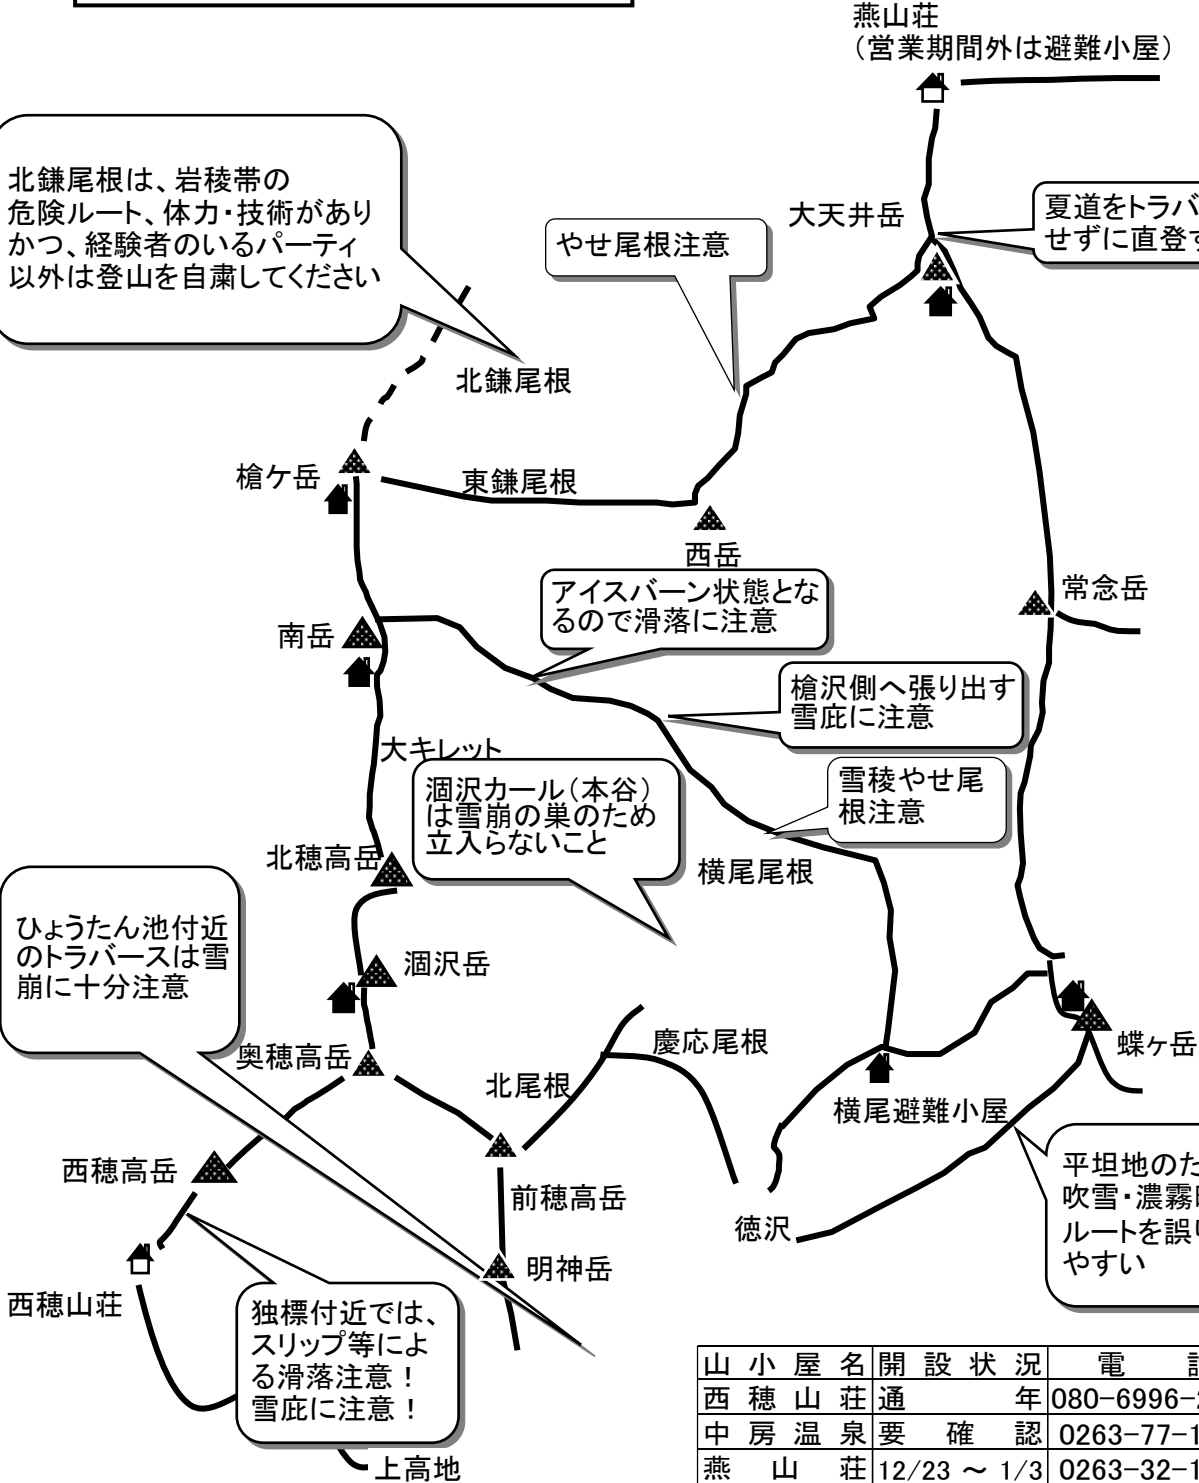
燕山荘
（営業期間外は避難小屋）

北鎌尾根は、岩稜帯の危険ルート、体力・技術がありかつ、経験者のいるパーティ以外は登山を自粛してください

やせ尾根注意

大天井岳

夏道をトラバ
せずに直登す

北鎌尾根

槍ケ岳

東鎌尾根

西岳

アイスバーン状態となるので滑落に注意

常念岳

南岳

槍沢側へ張り出す雪庇に注意

大キレット

涸沢カール（本谷）は雪崩の巣のため立入らないこと

雪稜やせ尾根注意

北穂高岳

横尾尾根

ひょうたん池付近のトラバースは雪崩に十分注意

涸沢岳

慶応尾根

奥穂高岳

蝶ヶ岳

北尾根

横尾避難小屋

西穂高岳

平坦地のた
吹雪・濃霧
ルートを誤
やすい

前穂高岳

徳沢

明神岳

西穂山荘

独標付近では、スリップ等による滑落注意！雪庇に注意！

上高地

| 山小屋名 | 開設状況 | 電 話 |
|---|---|---|
| 西穂山荘 | 通 年 | 080-6996-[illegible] |
| 中房温泉 | 要 確 認 | 0263-77-1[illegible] |
| 燕 山 荘 | 12/23 ～ 1/3 | 0263-32-1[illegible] |